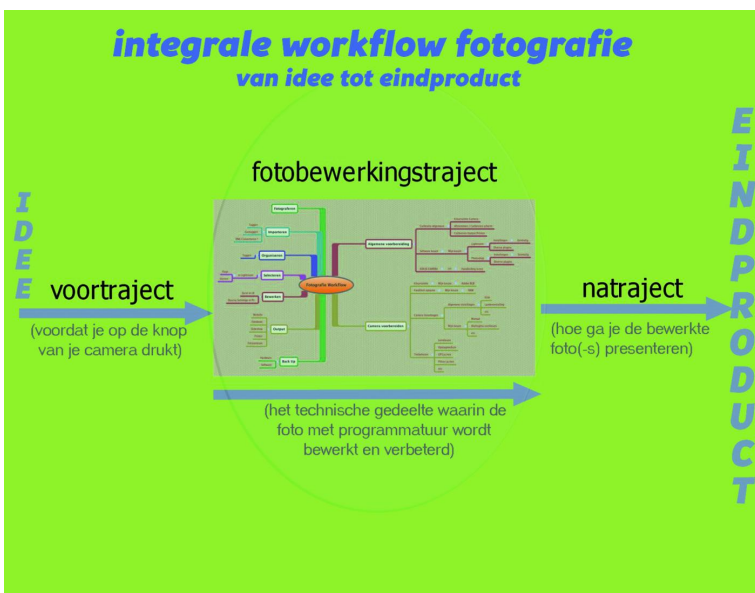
integrale workflow fotografie
van idee tot eindproduct

IDEE

fotobewerkingstraject

EINDPRODUCT

voortraject
(voordat je op de knop van je camera drukt)

Fotografie Workflow

natraject
(hoe ga je de bewerkte foto(-s) presenteren)

(het technische gedeelte waarin de foto met programmatuur wordt bewerkt en verbeterd)